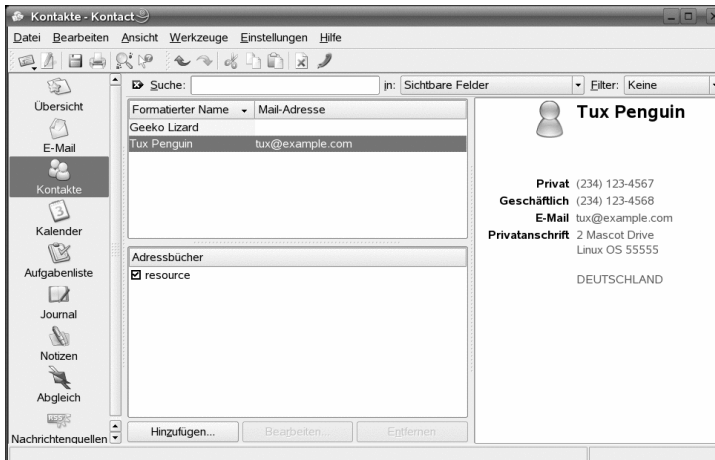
Kontakte - Kontact

Datei Bearbeiten Ansicht Werkzeuge Einstellungen Hilfe

Übersicht
E-Mail
Kontakte
Kalender
Aufgabenliste
Journal
Notizen
Abgleich
Nachrichtenquellen

Suche: in: Sichtbare Felder Filter: Keine

| Formatierter Name | Mail-Adresse |
|---|---|
| Geeko Lizard | |
| Tux Penguin | tux@example.com |

Adressbücher
☑ resource

Hinzufügen... Bearbeiten... Entfernen

Tux Penguin

Privat (234) 123-4567
Geschäftlich (234) 123-4568
E-Mail tux@example.com
Privatanschrift 2 Mascot Drive
Linux OS 55555

DEUTSCHLAND